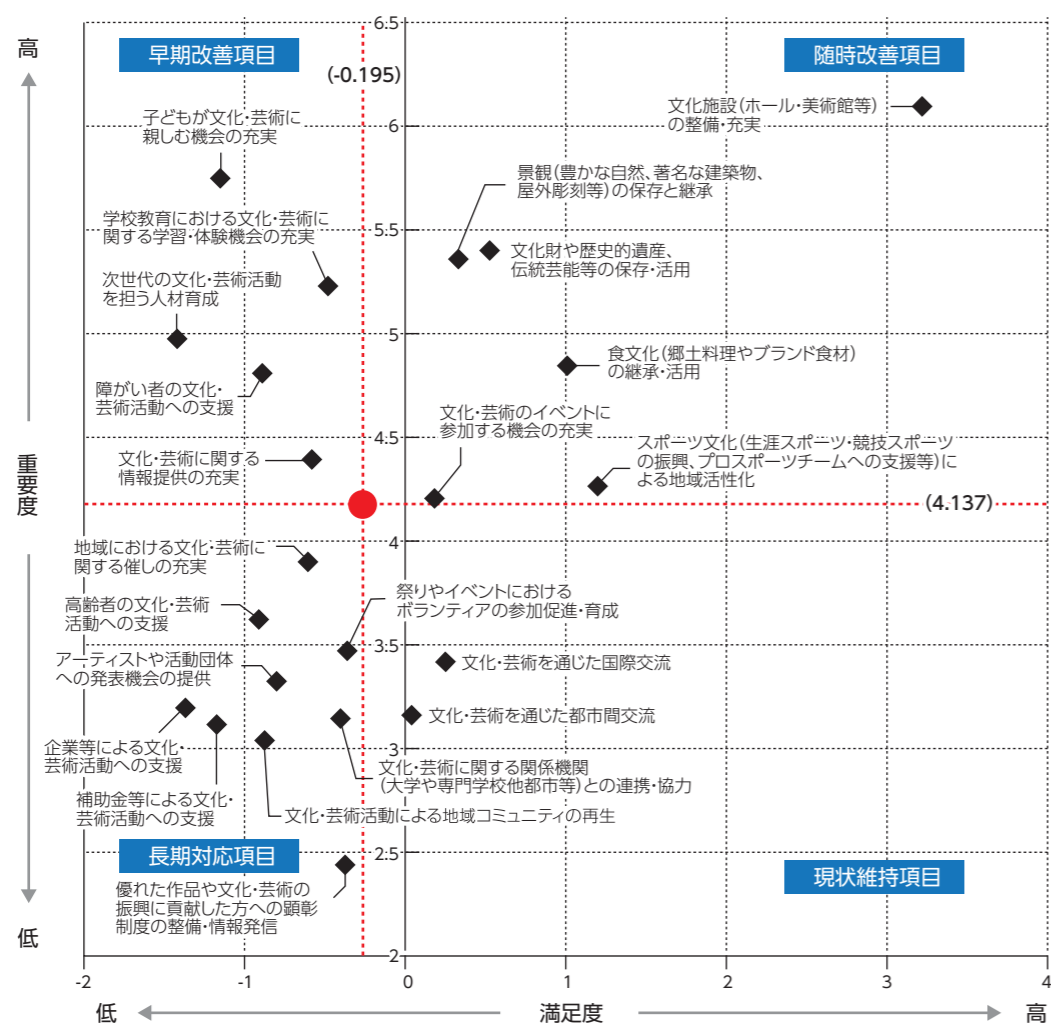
高

重要度

低

早期改善項目

随時改善項目

長期対応項目

現状維持項目

(-0.195)

(4.137)

6.5
6
5.5
5
4.5
4
3.5
3
2.5
2

-2
-1
0
1
2
3
4

低
満足度
高

子どもが文化・芸術に親しむ機会の充実

学校教育における文化・芸術に関する学習・体験機会の充実

次世代の文化・芸術活動を担う人材育成

障がい者の文化・芸術活動への支援

文化・芸術に関する情報提供の充実

地域における文化・芸術に関する催しの充実

高齢者の文化・芸術活動への支援

アーティストや活動団体への発表機会の提供

企業等による文化・芸術活動への支援

補助金等による文化・芸術活動への支援

文化・芸術活動による地域コミュニティの再生

優れた作品や文化・芸術の振興に貢献した方への顕彰制度の整備・情報発信

文化施設(ホール・美術館等)の整備・充実

景観(豊かな自然、著名な建築物、屋外彫刻等)の保存と継承

文化財や歴史的遺産、伝統芸能等の保存・活用

食文化(郷土料理やブランド食材)の継承・活用

文化・芸術のイベントに参加する機会の充実

スポーツ文化(生涯スポーツ・競技スポーツの振興、プロスポーツチームへの支援等)による地域活性化

祭りやイベントにおけるボランティアの参加促進・育成

文化・芸術を通じた国際交流

文化・芸術を通じた都市間交流

文化・芸術に関する関係機関(大学や専門学校他都市等)との連携・協力